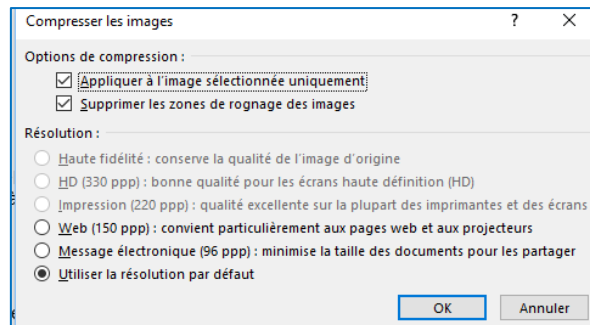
Compresser les images

?

X

Options de compression :

Appliquer à l'image sélectionnée uniquement

Supprimer les zones de rognage des images

Résolution :

Haute fidélité : conserve la qualité de l'image d'origine

HD (330 ppp) : bonne qualité pour les écrans haute définition (HD)

Impression (220 ppp) : qualité excellente sur la plupart des imprimantes et des écrans

Web (150 ppp) : convient particulièrement aux pages web et aux projecteurs

Message électronique (96 ppp) : minimise la taille des documents pour les partager

Utiliser la résolution par défaut

OK

Annuler